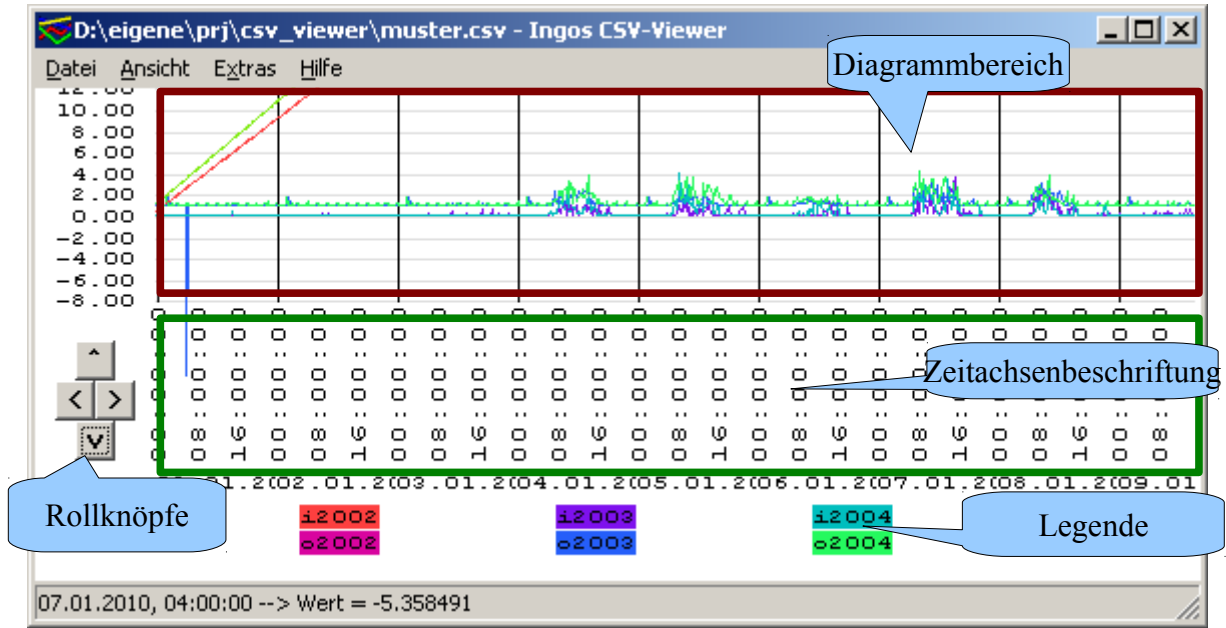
D:\eigene\prj\csv_viewer\muster.csv - Ingos CSV-Viewer

Datei Ansicht Extras Hilfe

Diagrammbereich

12.00
10.00
8.00
6.00
4.00
2.00
0.00
-2.00
-4.00
-6.00
-8.00

Zeitachsenbeschriftung

.01.2(02.01.2(03.01.2(04.01.2(05.01.2(06.01.2(07.01.2(08.01.2(09.01

Rollknöpfe

i2002
o2002
i2003
o2003
i2004
o2004

Legende

07.01.2010, 04:00:00 --> Wert = -5.358491